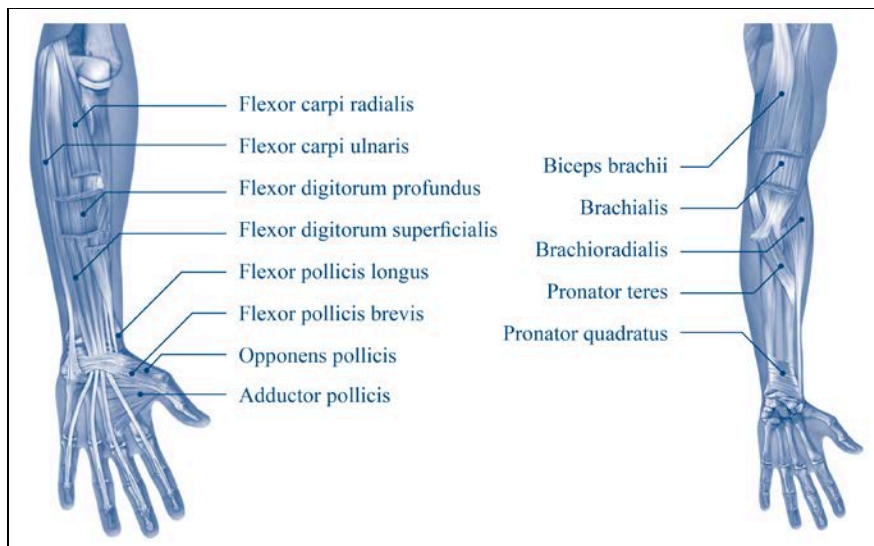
Flexor carpi radialis
Flexor carpi ulnaris
Flexor digitorum profundus
Flexor digitorum superficialis
Flexor pollicis longus
Flexor pollicis brevis
Opponens pollicis
Adductor pollicis

Biceps brachii
Brachialis
Brachioradialis
Pronator teres
Pronator quadratus